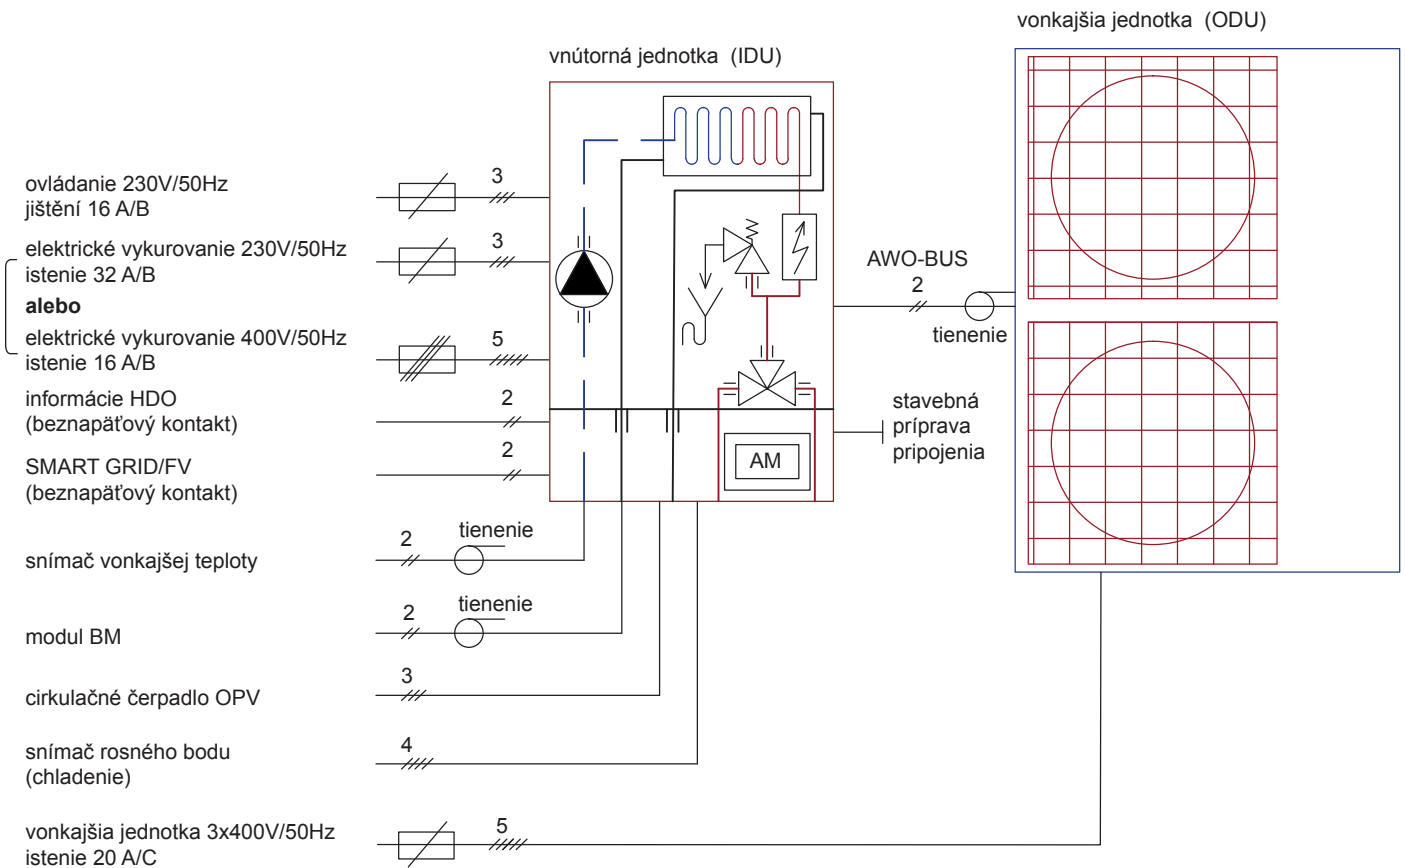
vonkajšia jednotka (ODU)

vnútorná jednotka (IDU)

ovládanie 230V/50Hz
jištění 16 A/B

3

elektrické vykurovanie 230V/50Hz
istenie 32 A/B

3

alebo

elektrické vykurovanie 400V/50Hz
istenie 16 A/B

5

AWO-BUS
2

tienenie

informácie HDO
(beznapäťový kontakt)

2

stavebná
príprava
pripojenia

SMART GRID/FV
(beznapäťový kontakt)

2

AM

2
tienenie

snímač vonkajšej teploty

2
tienenie

modul BM

3

cirkulačné čerpadlo OPV

4

snímač rosného bodu
(chladenie)

vonkajšia jednotka 3x400V/50Hz
istenie 20 A/C

5